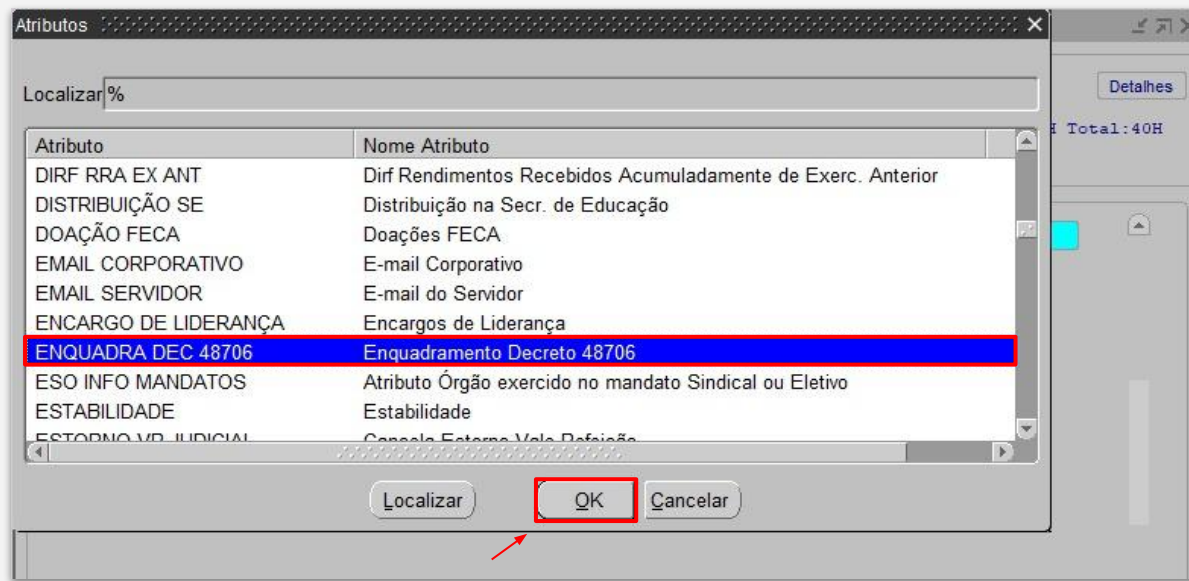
Atributos

Localizar %

| Atributo | Nome Atributo |
|---|---|
| DIRF RRA EX ANT | Dirf Rendimentos Recebidos Acumuladamente de Exerc. Anterior |
| DISTRIBUIÇÃO SE | Distribuição na Secr. de Educação |
| DOAÇÃO FECA | Doações FECA |
| EMAIL CORPORATIVO | E-mail Corporativo |
| EMAIL SERVIDOR | E-mail do Servidor |
| ENCARGO DE LIDERANÇA | Encargos de Liderança |
| ENQUADRA DEC 48706 | Enquadramento Decreto 48706 |
| ESO INFO MANDATOS | Atributo Órgão exercido no mandato Sindical ou Eletivo |
| ESTABILIDADE | Estabilidade |
| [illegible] | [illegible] |

Localizar OK Cancelar

Detalhes
H Total:40H